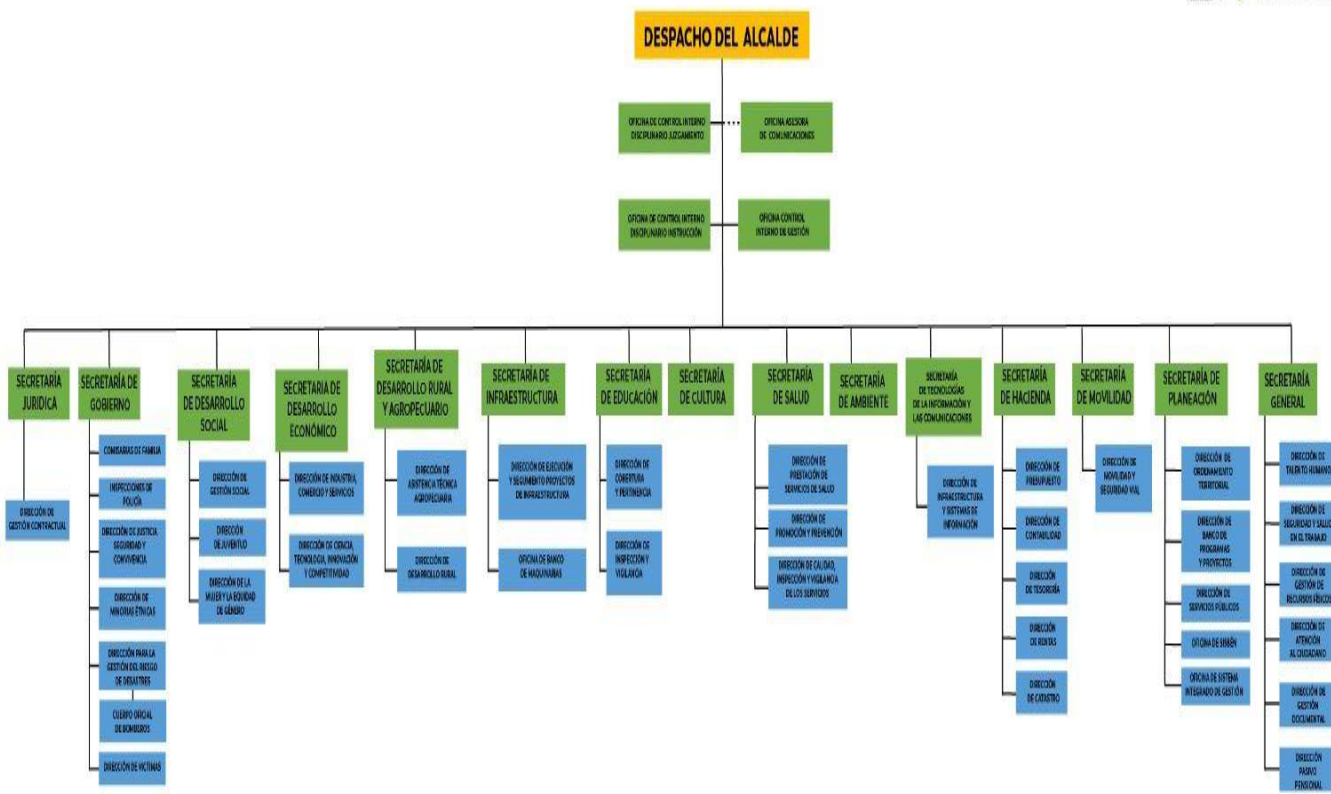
DESPACHO DEL ALCALDE

OFICINA DE CONTROL INTERNO DISCIPLINARIO JUZGAMIENTO

OFICINA ASESORA DE COMUNICACIONES

OFICINA DE CONTROL INTERNO DISCIPLINARIO INSTRUCCIÓN

OFICINA CONTROL INTERNO DE GESTIÓN

SECRETARÍA JURÍDICA

DIRECCIÓN DE GESTIÓN CONTRACTUAL

SECRETARÍA DE GOBIERNO

COMISARIAS DE FAMILIA

INSPECCIONES DE POLICÍA

DIRECCIÓN DE JUSTICIA SEGURIDAD Y CONVIVENCIA

DIRECCIÓN DE MINORIAS ÉTNICAS

DIRECCIÓN PARA LA GESTIÓN DEL RIESGO DE DESASTRES

CUERPO OFICIAL DE BOMBEROS

DIRECCIÓN DE VICTIMAS

SECRETARÍA DE DESARROLLO SOCIAL

DIRECCIÓN DE GESTIÓN SOCIAL

DIRECCIÓN DE JUVENTUD

DIRECCIÓN DE LA MUJER Y LA EQUIDAD DE GÉNERO

SECRETARIA DE DESARROLLO ECONÓMICO

DIRECCIÓN DE INDUSTRIA, COMERCIO Y SERVICIOS

DIRECCIÓN DE CIENCIA, TECNOLOGIA, INNOVACIÓN Y COMPETITIVIDAD

SECRETARÍA DE DESARROLLO RURAL Y AGROPECUARIO

DIRECCIÓN DE ASISTENCIA TÉCNICA AGROPECUARIA

DIRECCIÓN DE DESARROLLO RURAL

SECRETARÍA DE INFRAESTRUCTURA

DIRECCIÓN DE EJECUCIÓN Y SEGUIMIENTO PROYECTOS DE INFRAESTRUCTURA

OFICINA DE BANCO DE MAQUINARIAS

SECRETARÍA DE EDUCACIÓN

DIRECCIÓN DE COBERTURA Y PERTINENCIA

DIRECCIÓN DE INSPECCIÓN Y VIGILANCIA

SECRETARÍA DE CULTURA

SECRETARÍA DE SALUD

DIRECCIÓN DE PRESTACIÓN DE SERVICIOS DE SALUD

DIRECCIÓN DE PROMOCIÓN Y PREVENCIÓN

DIRECCIÓN DE CALIDAD, INSPECCIÓN Y VIGILANCIA DE LOS SERVICIOS

SECRETARÍA DE AMBIENTE

SECRETARÍA DE TECNOLOGÍAS DE LA INFORMACIÓN Y LAS COMUNICACIONES

DIRECCIÓN DE INFRAESTRUCTURA Y SISTEMAS DE INFORMACIÓN

SECRETARÍA DE HACIENDA

DIRECCIÓN DE PRESUPUESTO

DIRECCIÓN DE CONTABILIDAD

DIRECCIÓN DE TESORERÍA

DIRECCIÓN DE RENTAS

DIRECCIÓN DE CATASTRO

SECRETARÍA DE MOVILIDAD

DIRECCIÓN DE MOVILIDAD Y SEGURIDAD VIAL

SECRETARÍA DE PLANEACIÓN

DIRECCIÓN DE ORDENAMIENTO TERRITORIAL

DIRECCIÓN DE BANCO DE PROGRAMAS Y PROYECTOS

DIRECCIÓN DE SERVICIOS PÚBLICOS

OFICINA DE SISBÉN

OFICINA DE SISTEMA INTEGRADO DE GESTIÓN

SECRETARÍA GENERAL

DIRECCIÓN DE TALENTO HUMANO

DIRECCIÓN DE SEGURIDAD Y SALUD EN EL TRABAJO

DIRECCIÓN DE GESTIÓN DE RECURSOS FÍSICOS

DIRECCIÓN DE ATENCIÓN AL CIUDADANO

DIRECCIÓN DE GESTIÓN DOCUMENTAL

DIRECCIÓN PASIVO PENSIONAL